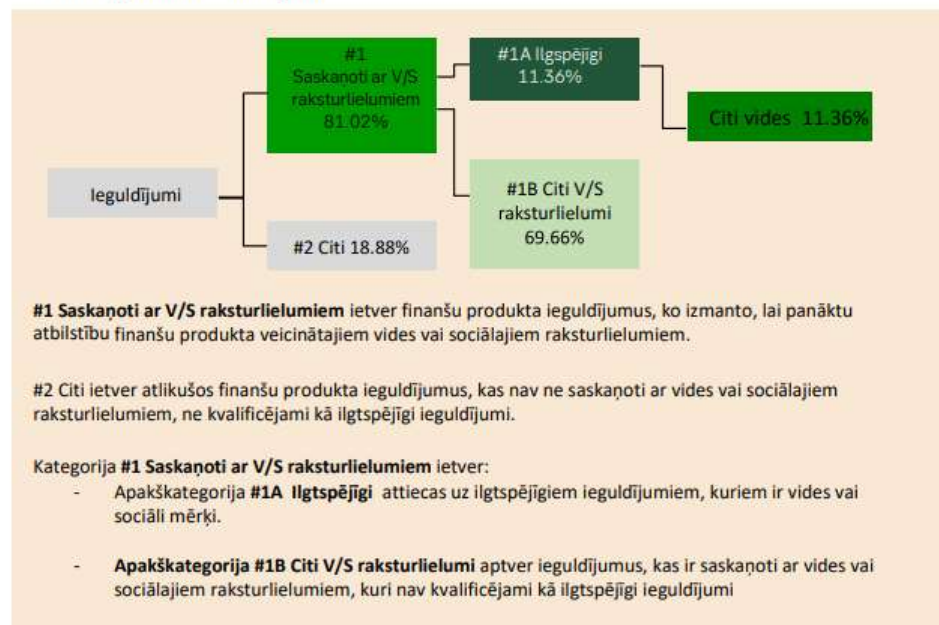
Ieguldījumi

#1 Saskaņoti ar V/S raksturlielumiem 81.02%

#1A Ilgspējīgi 11.36%

Citi vides 11.36%

#1B Citi V/S raksturlielumi 69.66%

#2 Citi 18.88%

**#1 Saskaņoti ar V/S raksturlielumiem** ietver finanšu produkta ieguldījumus, ko izmanto, lai panāktu atbilstību finanšu produkta veicinātajiem vides vai sociālajiem raksturlielumiem.

#2 Citi ietver atlikušos finanšu produkta ieguldījumus, kas nav ne saskaņoti ar vides vai sociālajiem raksturlielumiem, ne kvalificējami kā ilgtspējīgi ieguldījumi.

Kategorija **#1 Saskaņoti ar V/S raksturlielumiem** ietver:
- Apakškategorija **#1A Ilgtspējīgi** attiecas uz ilgtspējīgiem ieguldījumiem, kuriem ir vides vai sociāli mērķi.

- **Apakškategorija #1B Citi V/S raksturlielumi** aptver ieguldījumus, kas ir saskaņoti ar vides vai sociālajiem raksturlielumiem, kuri nav kvalificējami kā ilgtspējīgi ieguldījumi